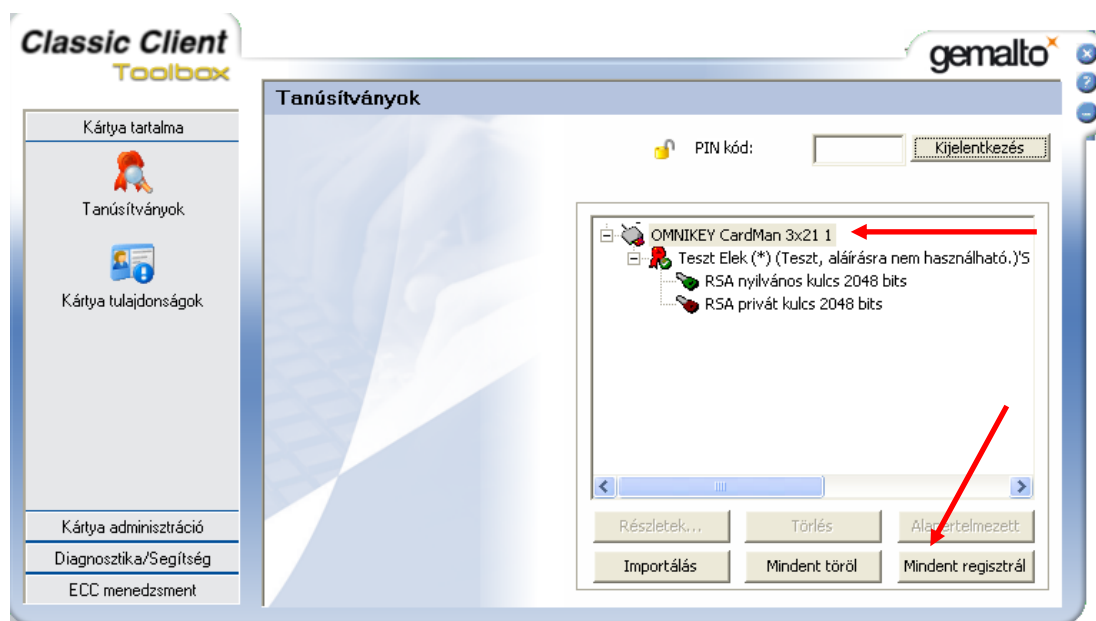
Classic Client
Toolbox

gemalto

Tanúsítványok

Kártya tartalma

Tanúsítványok

Kártya tulajdonságok

PIN kód:

Kijelentkezés

OMNIKEY CardMan 3x21 1
Teszt Elek (*) (Teszt, aláírásra nem használható.)'S
RSA nyilvános kulcs 2048 bits
RSA privát kulcs 2048 bits

Kártya adminisztráció
Diagnosztika/Segítség
ECC menedzsment

Részletek...
Törlés
Ala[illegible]ertelmezett
Importálás
Mindent töröl
Mindent regisztrál